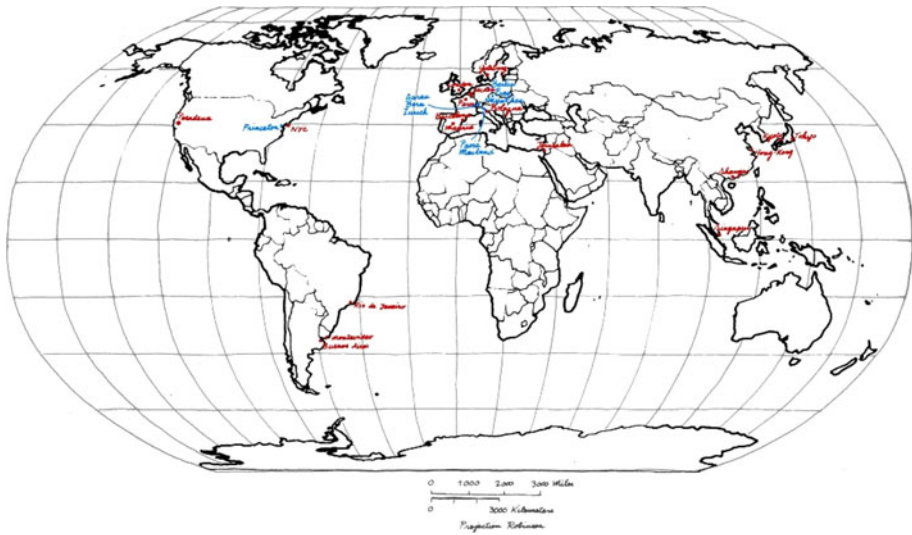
Pasadena
Princeton
NYC
Geneva
Bern
Zurich
Paris
Barcelona
Lisbon
Madrid
Seville
Berlin
Amsterdam
Lyon
Prague
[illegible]
Nice
Milan
Como
Monaco
Jerusalem
Tokyo
Kyoto
Hong Kong
Shanghai
Singapore
Rio de Janeiro
Montevideo
Buenos Aires
0 1000 2000 3000 Miles
0 3000 Kilometers
Projection Robinson